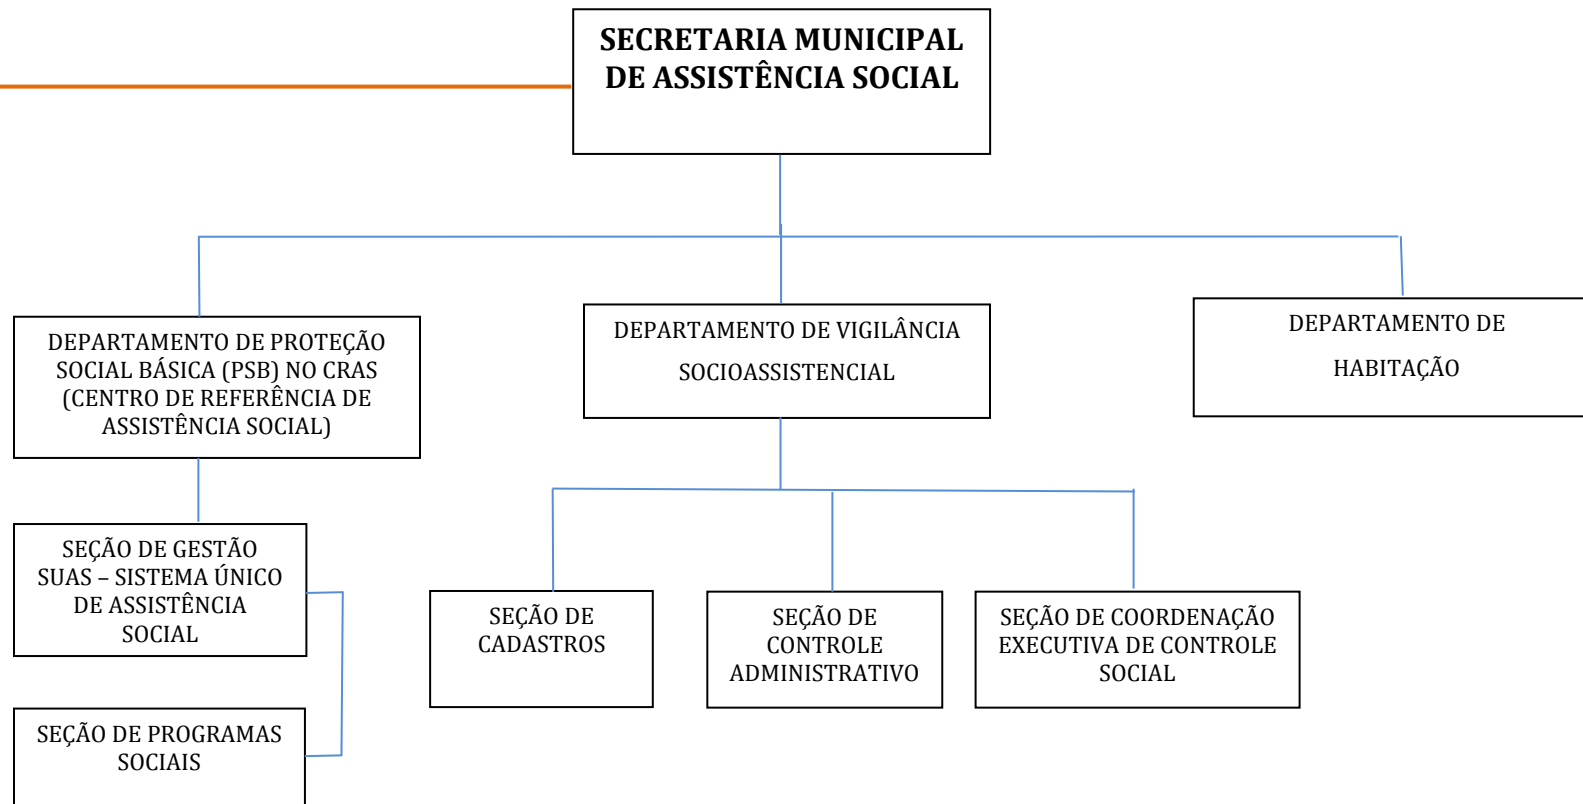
SECRETARIA MUNICIPAL DE ASSISTÊNCIA SOCIAL

DEPARTAMENTO DE PROTEÇÃO SOCIAL BÁSICA (PSB) NO CRAS (CENTRO DE REFERÊNCIA DE ASSISTÊNCIA SOCIAL)

DEPARTAMENTO DE VIGILÂNCIA SOCIOASSISTENCIAL

DEPARTAMENTO DE HABITAÇÃO

SEÇÃO DE GESTÃO SUAS – SISTEMA ÚNICO DE ASSISTÊNCIA SOCIAL

SEÇÃO DE PROGRAMAS SOCIAIS

SEÇÃO DE CADASTROS

SEÇÃO DE CONTROLE ADMINISTRATIVO

SEÇÃO DE COORDENAÇÃO EXECUTIVA DE CONTROLE SOCIAL